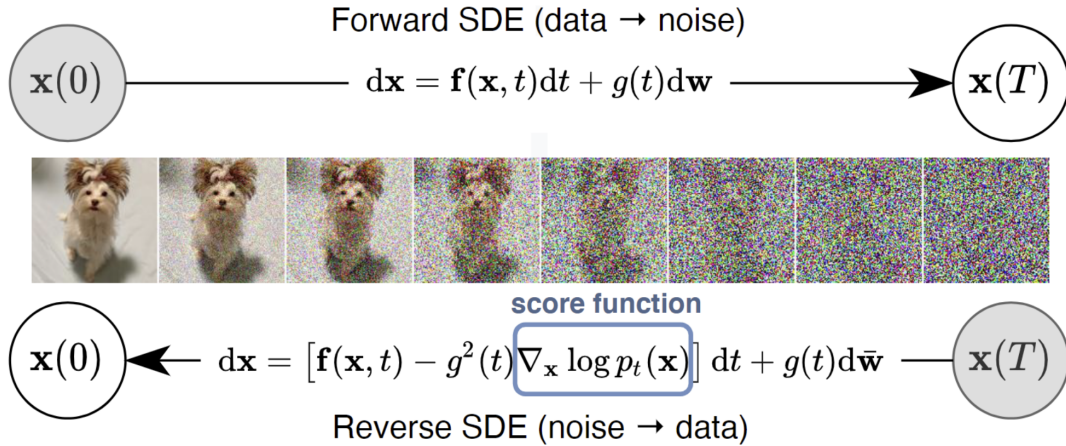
Forward SDE (data → noise)

$\mathbf{x}(0)$

$\mathrm{d}\mathbf{x} = \mathbf{f}(\mathbf{x}, t)\mathrm{d}t + g(t)\mathrm{d}\mathbf{w}$

$\mathbf{x}(T)$

score function

$\mathbf{x}(0)$

$\mathrm{d}\mathbf{x} = \left[\mathbf{f}(\mathbf{x}, t) - g^2(t)\nabla_{\mathbf{x}} \log p_t(\mathbf{x})\right] \mathrm{d}t + g(t)\mathrm{d}\bar{\mathbf{w}}$

$\mathbf{x}(T)$

Reverse SDE (noise → data)